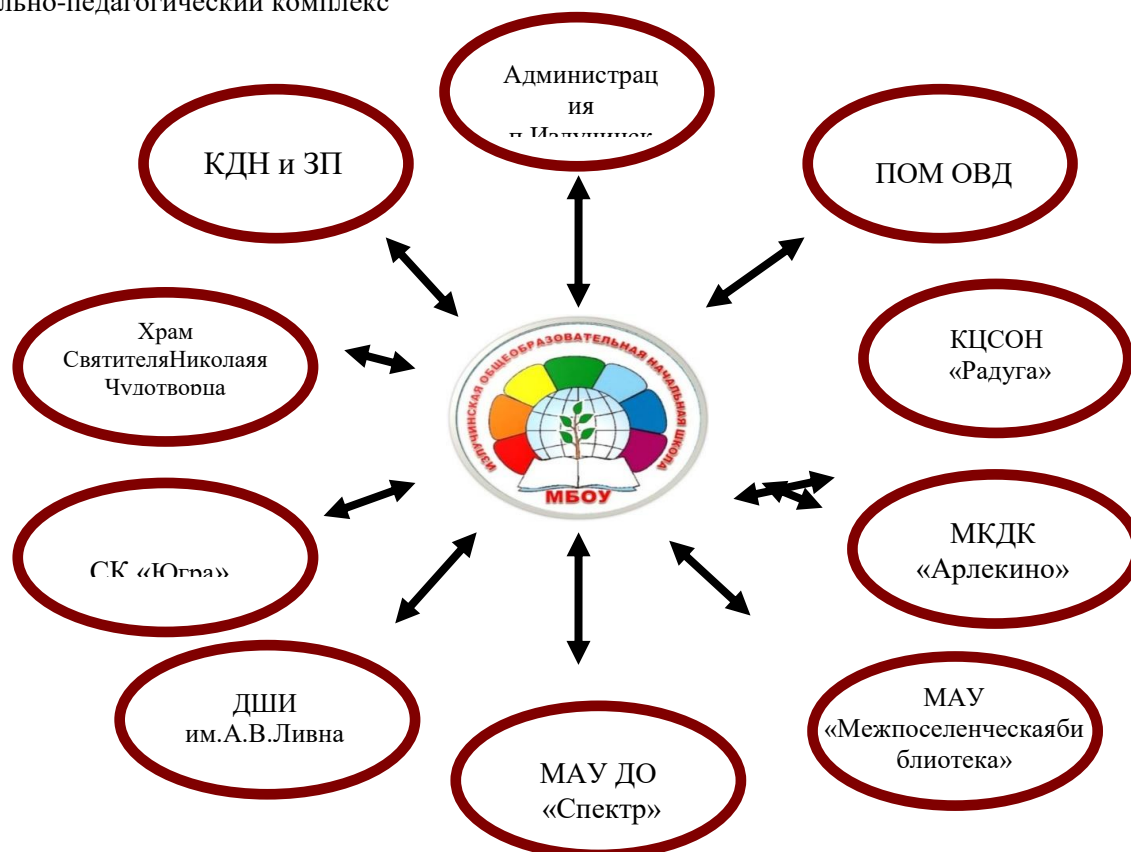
льно-педагогический комплекс

Администрац ия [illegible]

КДН и ЗП

ПОМ ОВД

Храм СвятителяНиколаяя Чудотворца

ИЗЛУЧИНСКАЯ ОБЩЕОБРАЗОВАТЕЛЬНАЯ НАЧАЛЬНАЯ ШКОЛА

МБОУ

КЦСОН «Радуга»

СК «Югра»

МКДК «Арлекино»

ДШИ им.А.В.Ливна

МАУ ДО «Спектр»

МАУ «Межпоселенческаяби блиотека»